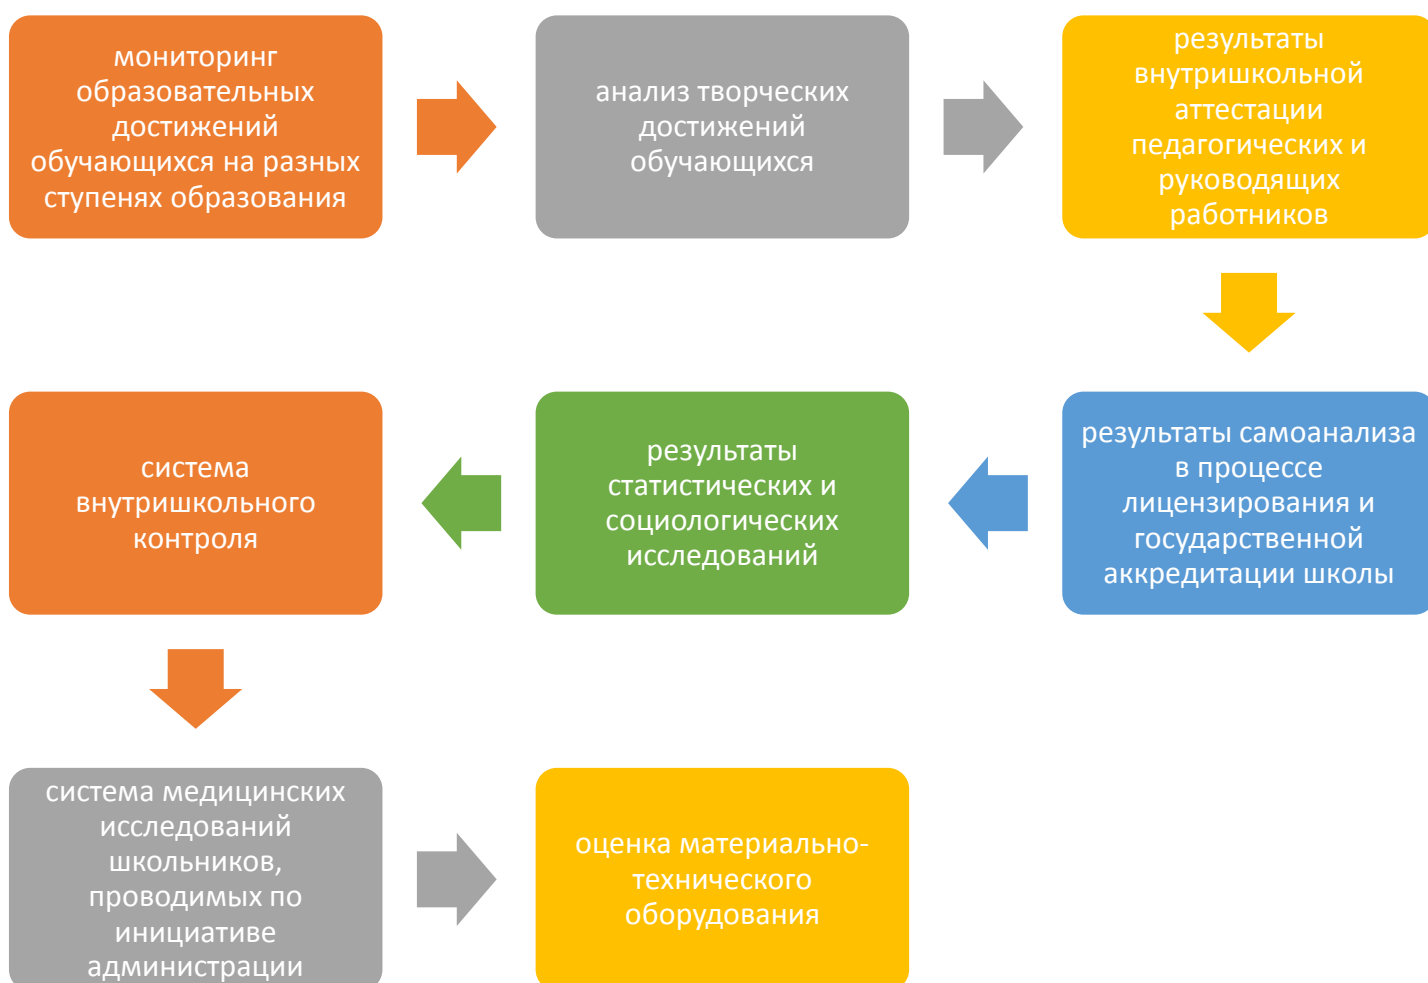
мониторинг образовательных достижений обучающихся на разных ступенях образования

анализ творческих достижений обучающихся

результаты внутришкольной аттестации педагогических и руководящих работников

результаты самоанализа в процессе лицензирования и государственной аккредитации школы

результаты статистических и социологических исследований

система внутришкольного контроля

система медицинских исследований школьников, проводимых по инициативе администрации

оценка материально-технического оборудования